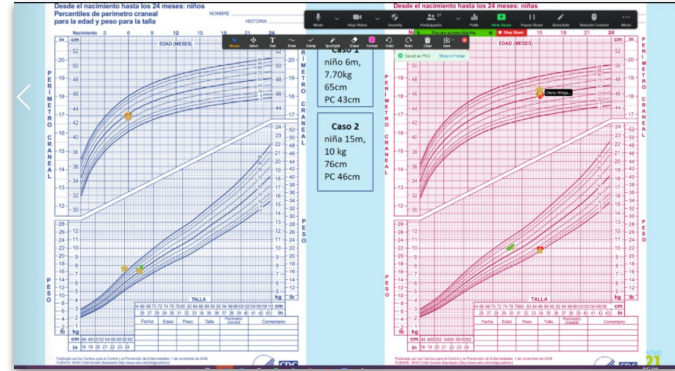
Desde el nacimiento hasta los 24 meses: niños
Percentiles de perímetro craneal para la edad y peso para la talla

NOMBRE
HISTORIA

Nacimiento 3 6 9 12 15 18 21 24
EDAD (MESES)

PERÍMETRO CRANEAL

PESO

TALLA

Fecha | Edad | Peso | Talla | Perímetro craneal | Comentario

Desde el nacimiento hasta los 24 meses: niñas

PERÍMETRO CRANEAL

PESO

TALLA

Fecha | Edad | Peso | Talla | Perímetro craneal | Comentario

Caso 1
niño 6m,
7.70kg
65cm
PC 43cm

Caso 2
niña 15m,
76cm
10 kg
PC 46cm

Mute | Stop Video | Security | Participants | Polls | New Share | Pause Share | Annotate | Remote Control | More

Mouse | Select | Text | Draw | Stamp | Spotlight | Eraser | Format | Undo | Redo | Clear | Save

Stop Share

Saved as PNG | Show in Folder

Diane Wagg...